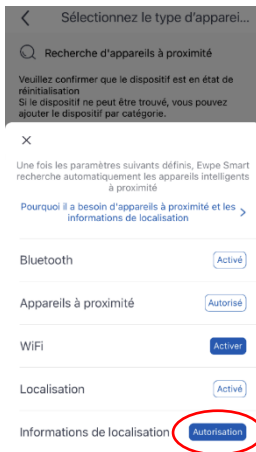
Sélectionnez le type d'appareil...

Recherche d'appareils à proximité

Veuillez confirmer que le dispositif est en état de réinitialisation
Si le dispositif ne peut être trouvé, vous pouvez ajouter le dispositif par catégorie.

×

Une fois les paramètres suivants définis, Ewpe Smart recherche automatiquement les appareils intelligents à proximité

Pourquoi il a besoin d'appareils à proximité et les informations de localisation >

Bluetooth Activé

Appareils à proximité Autorisé

WiFi Activer

Localisation Activé

Informations de localisation Autorisation